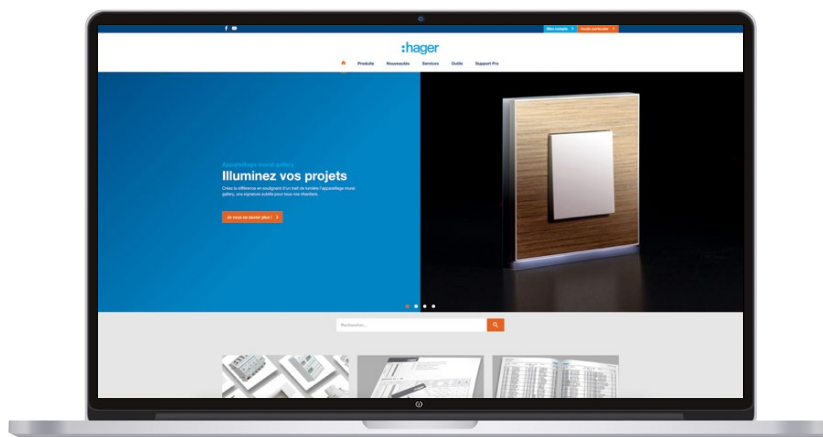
Mon compte Accès particulier

:hager

Produits Nouveautés Services Outils Support Pro

Appareillage murale gallery

Illuminez vos projets

Créez la différence en soulignant d'un trait de lumière l'appareillage murale gallery, une signature subtile pour tous vos chantiers.

Je veux en savoir plus !

Recherche...